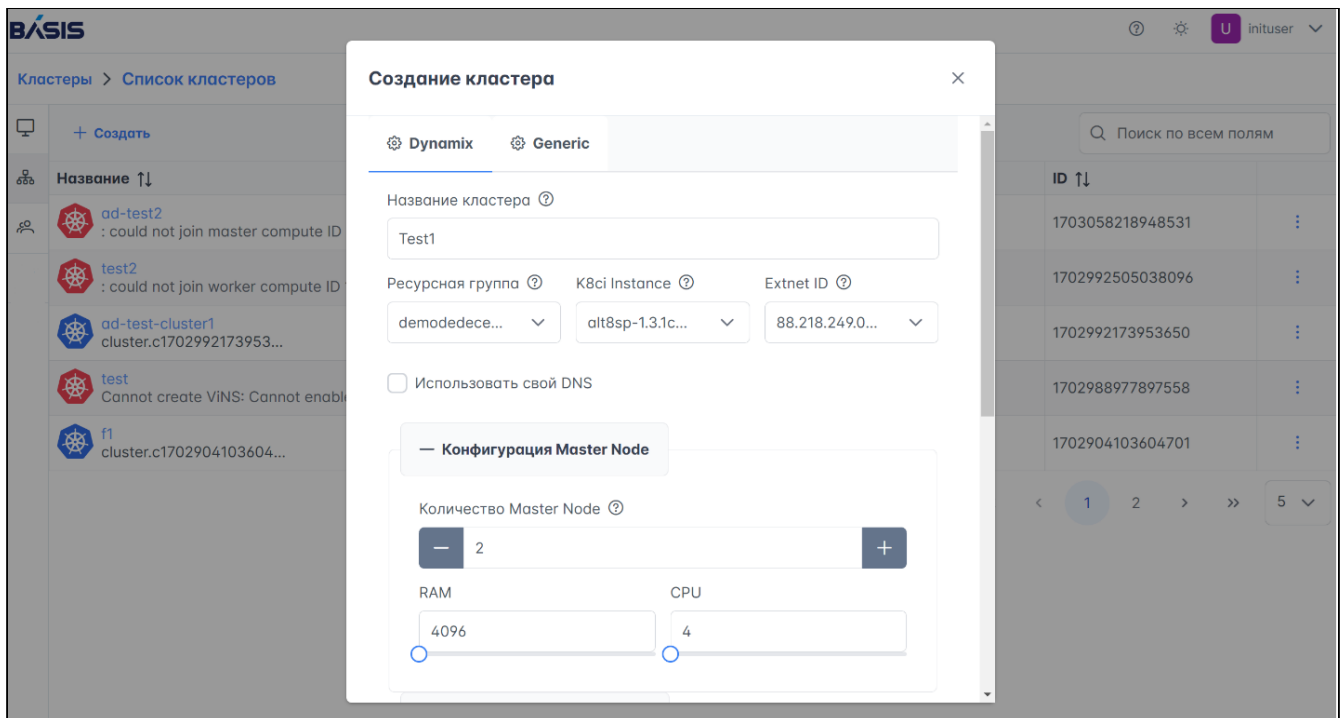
BASIS

U inituser

Кластеры > Список кластеров

+ Создать

Название ⇅

ad-test2
: could not join master compute ID

test2
: could not join worker compute ID

ad-test-cluster1
cluster.c1702992173953...

test
Cannot create ViNS: Cannot enabl

f1
cluster.c1702904103604...

Поиск по всем полям

ID ⇅

1703058218948531

1702992505038096

1702992173953650

1702988977897558

1702904103604701

‹ 1 2 › » 5

Создание кластера

Dynamix Generic

Название кластера

Test1

Ресурсная группа

demodedece...

K8ci Instance

alt8sp-1.3.1c...

Extnet ID

88.218.249.0...

Использовать свой DNS

— Конфигурация Master Node

Количество Master Node

2

RAM

4096

CPU

4